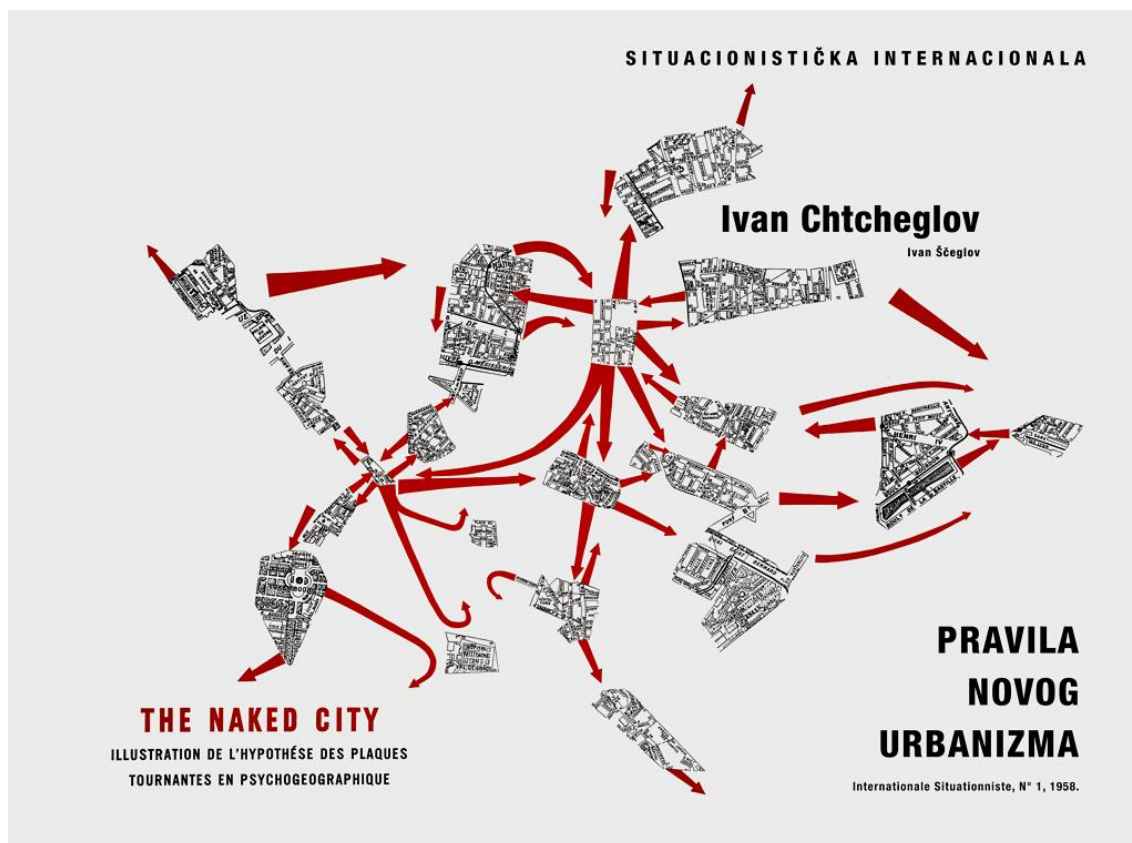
SITUACIONISTIČKA INTERNACIONALA

Ivan Chtcheglov

Ivan Ščeglov

THE NAKED CITY

ILLUSTRATION DE L'HYPOTHÉSE DES PLAQUES TOURNANTES EN PSYCHOGEOGRAPHIQUE

PRAVILA NOVOG URBANIZMA

Internationale Situationniste, N° 1, 1958.